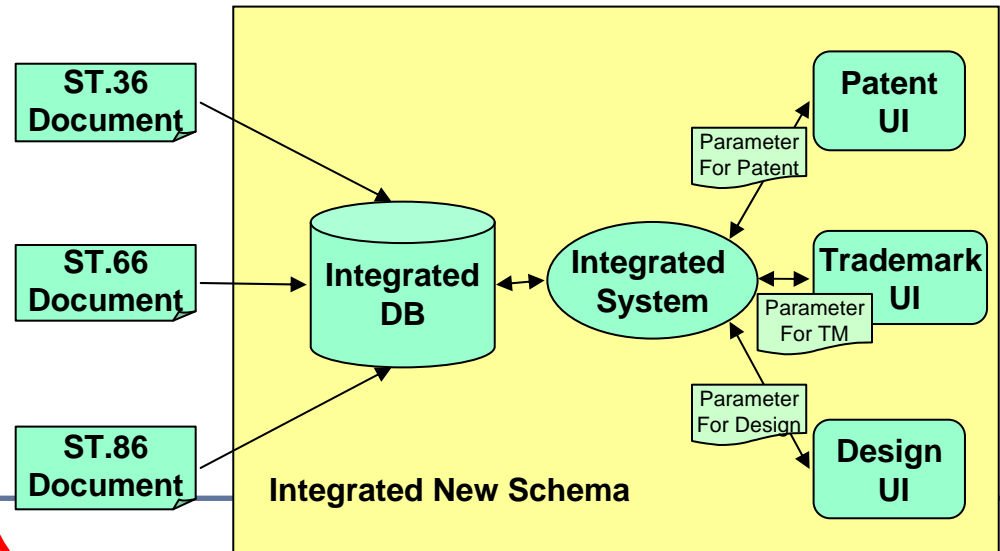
ST.36 Document

ST.66 Document

ST.86 Document

Integrated DB

Integrated System

Parameter For Patent

Patent UI

Trademark UI

Parameter For TM

Parameter For Design

Design UI

Integrated New Schema